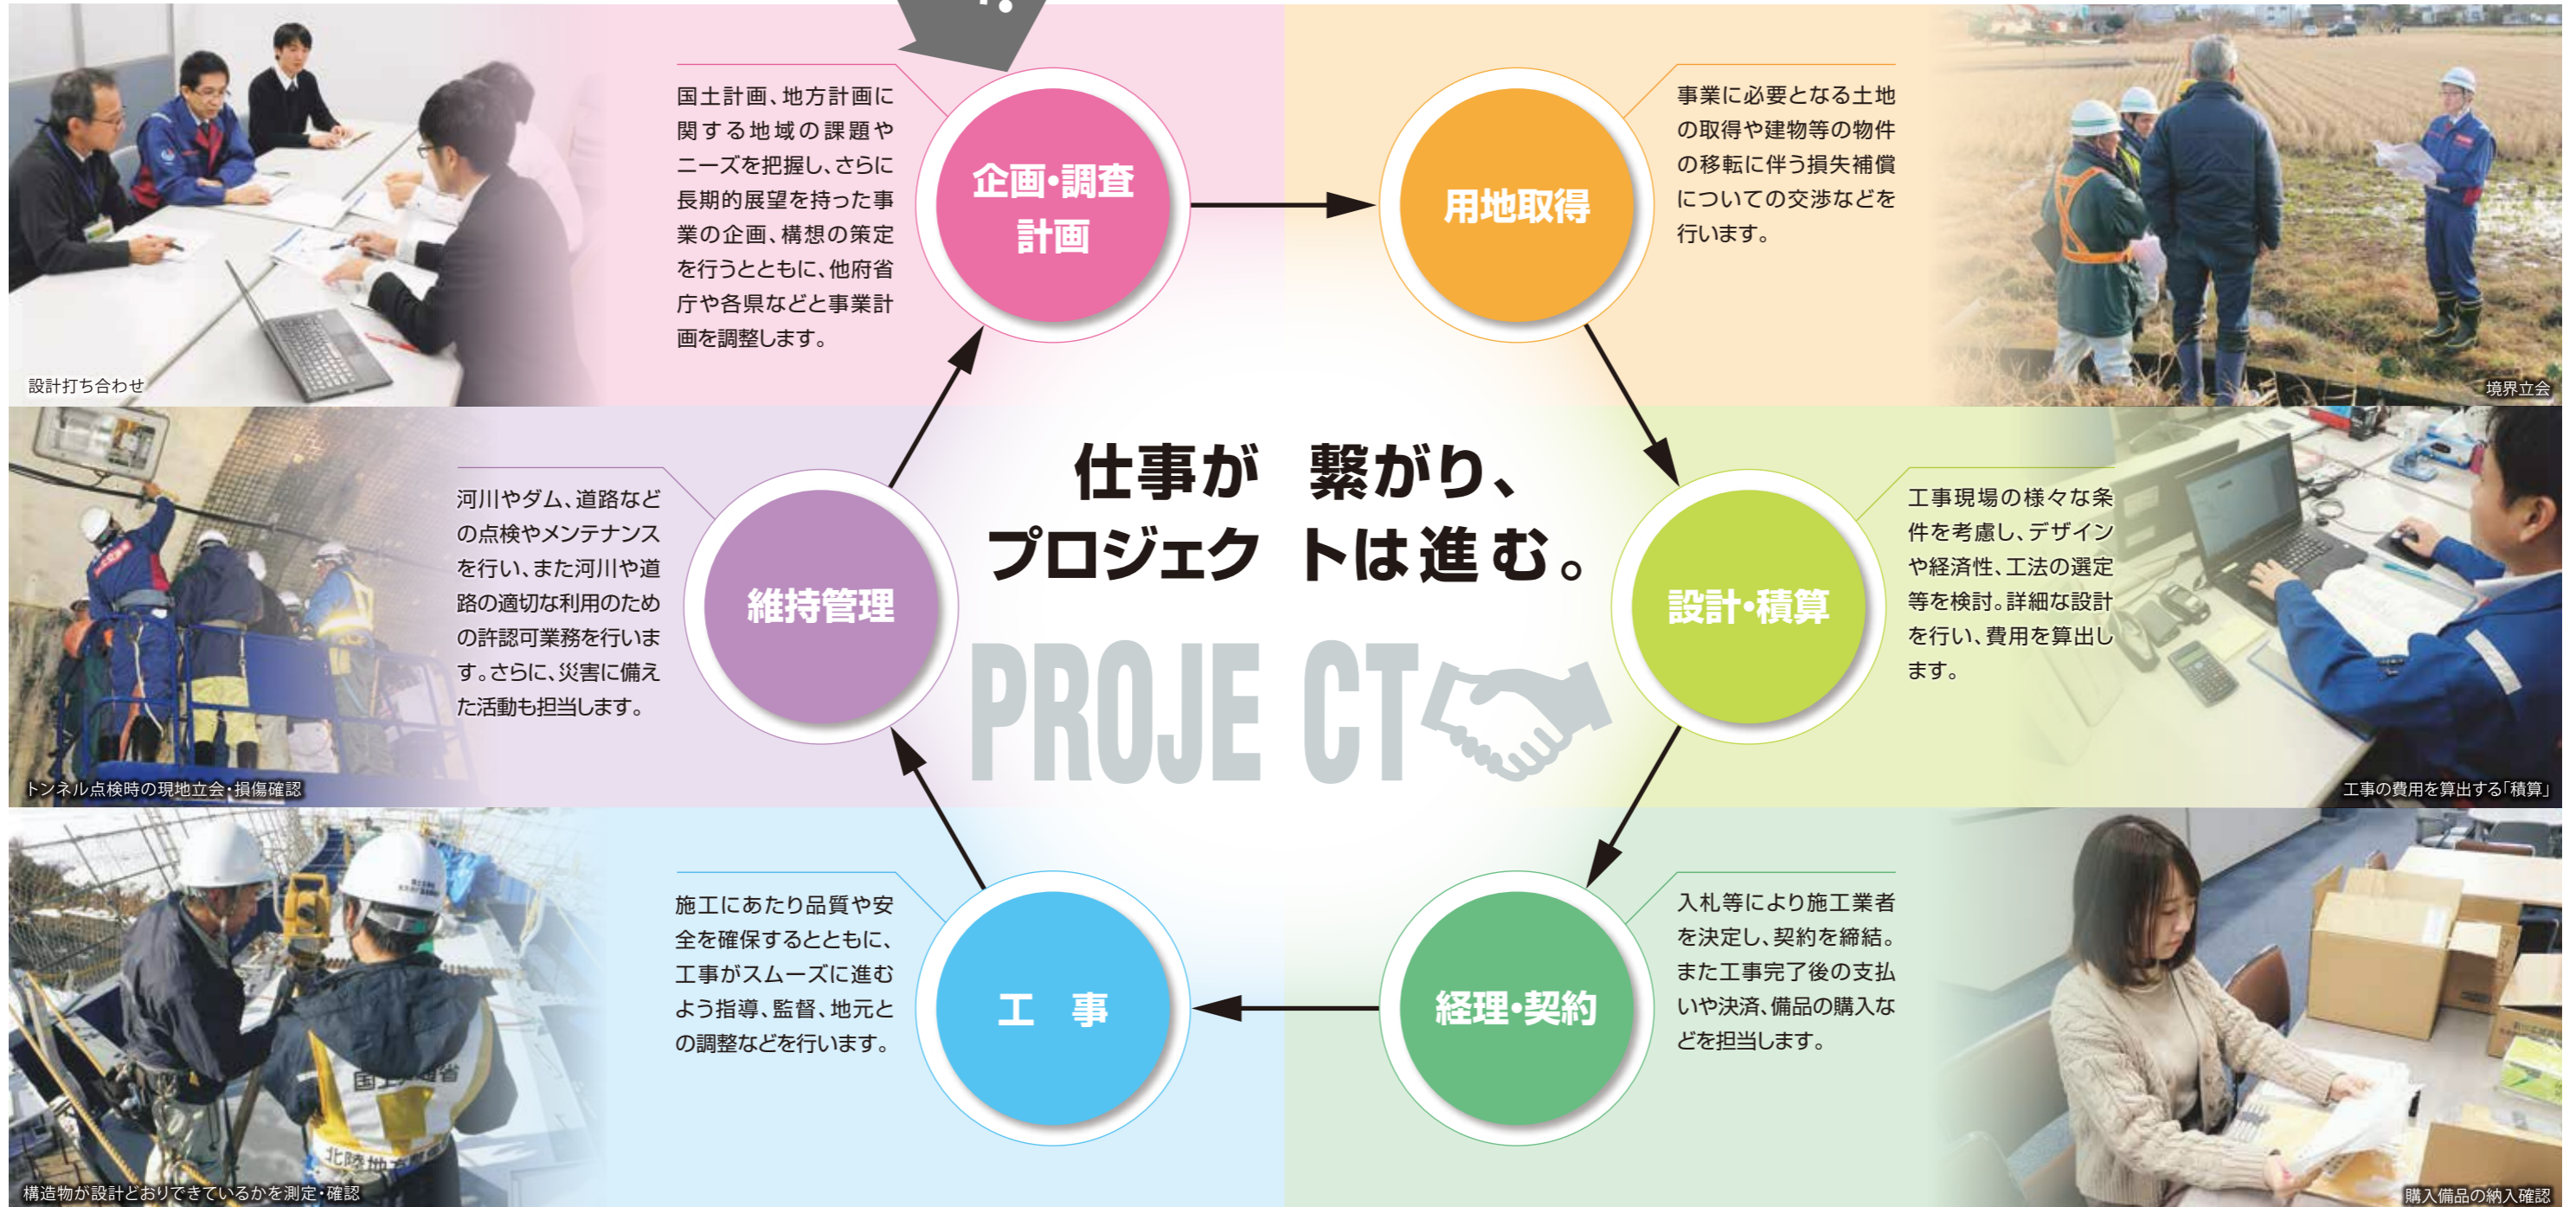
国土計画、地方計画に関する地域の課題やニーズを把握し、さらに長期的展望を持った事業の企画、構想の策定を行うとともに、他府省庁や各県などと事業計画を調整します。

企画・調査
計画

設計打ち合わせ

用地取得

事業に必要となる土地の取得や建物等の物件の移転に伴う損失補償についての交渉などを行います。

境界立会

仕事が 繋がり、
プロジェク トは 進 む。

PROJE CT

河川やダム、道路などの点検やメンテナンスを行い、また河川や道路の適切な利用のための許認可業務を行います。さらに、災害に備えた活動も担当します。

維持管理

トンネル点検時の現地立会・損傷確認

設計・積算

工事現場の様々な条件を考慮し、デザインや経済性、工法の選定等を検討。詳細な設計を行い、費用を算出します。

工事の費用を算出する「積算」

施工にあたり品質や安全を確保するとともに、工事がスムーズに進むよう指導、監督、地元との調整などを行います。

工 事

構造物が設計どおりできているかを測定・確認

経理・契約

入札等により施工業者を決定し、契約を締結。また工事完了後の支払いや決済、備品の購入などを担当します。

購入備品の納入確認